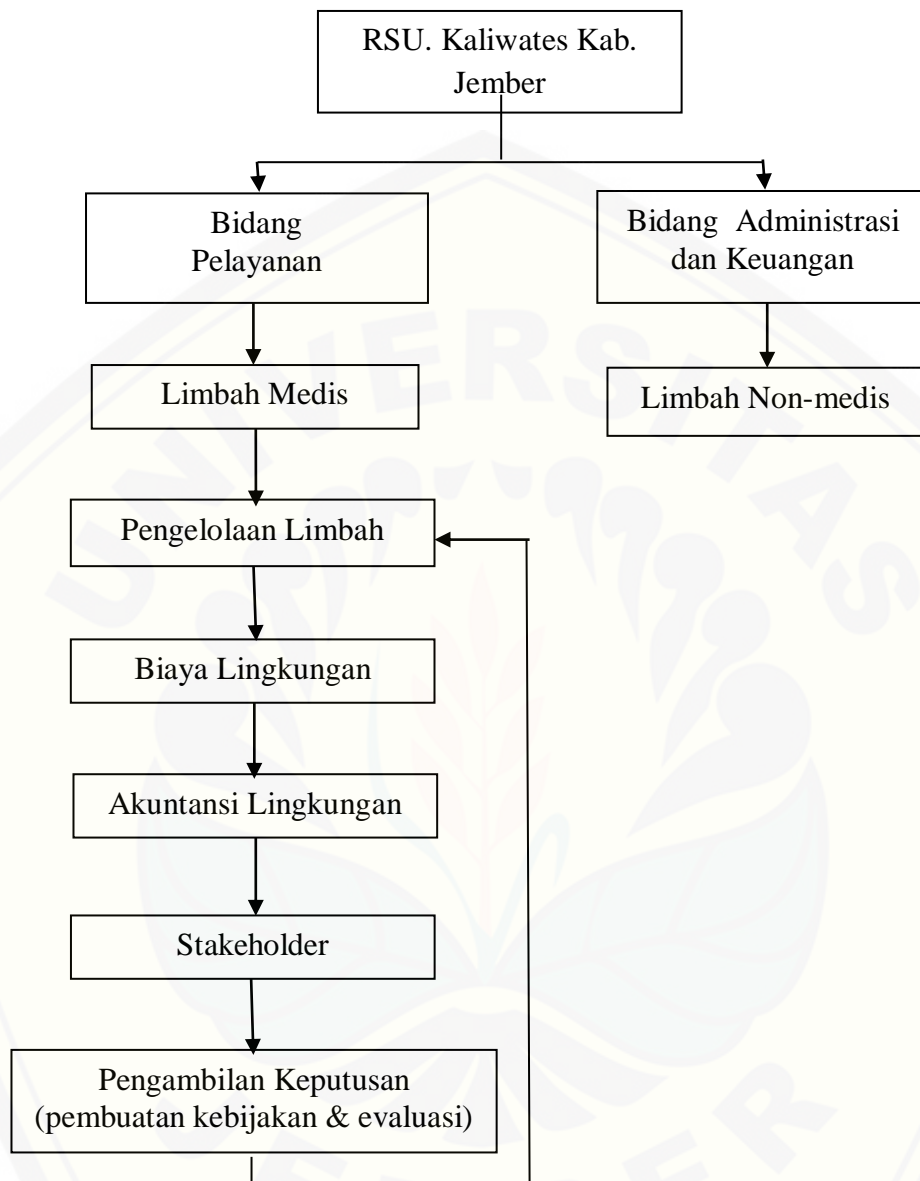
RSU. Kaliwates Kab. Jember

Bidang Pelayanan

Bidang Administrasi dan Keuangan

Limbah Medis

Limbah Non-medis

Pengelolaan Limbah

Biaya Lingkungan

Akuntansi Lingkungan

Stakeholder

Pengambilan Keputusan (pembuatan kebijakan & evaluasi)